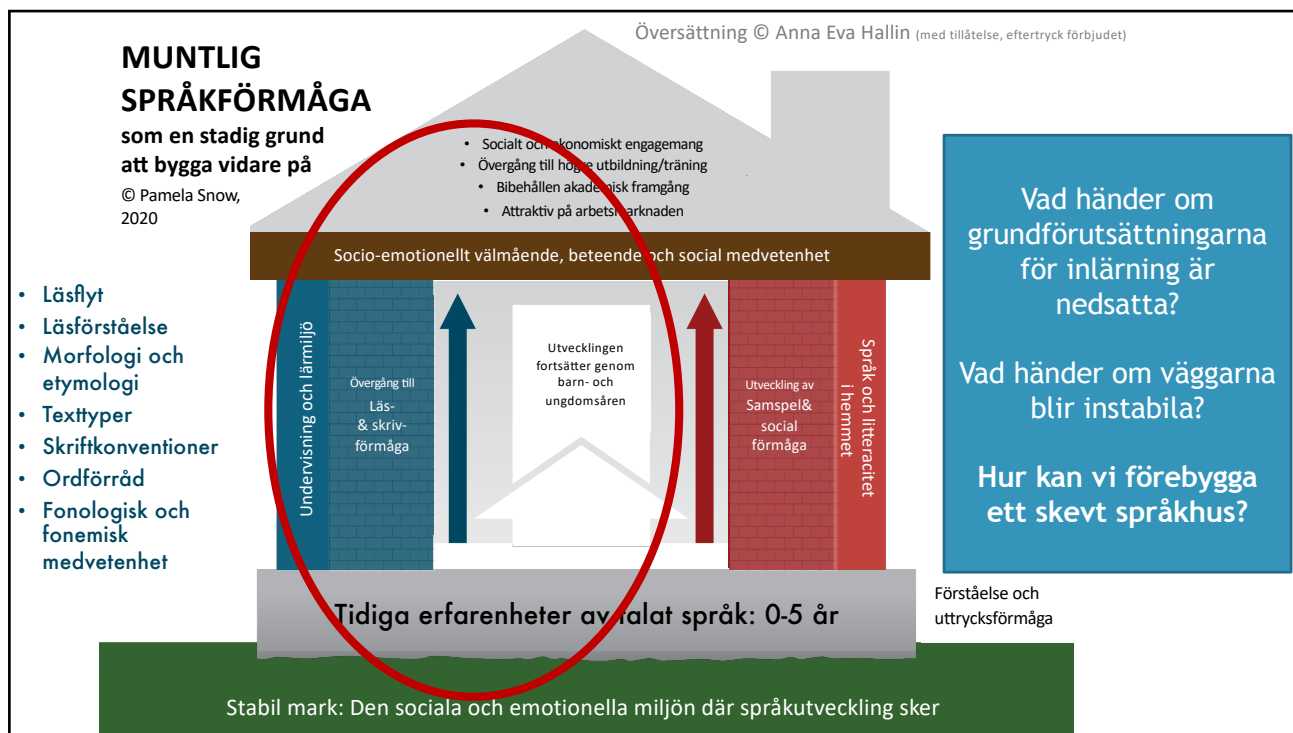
Översättning © Anna Eva Hallin (med tillåtelse, eftertryck förbjudet)

MUNTLIG SPRÅKFÖRMÅGA
som en stadig grund att bygga vidare på
© Pamela Snow, 2020

- Socialt och ekonomiskt engagemang
- Övergång till högre utbildning/träning
- Bibehållen akademisk framgång
- Attraktiv på arbetsmarknaden

Socio-emotionellt välmående, beteende och social medvetenhet

- Läsflyt
- Läsförståelse
- Morfologi och etymologi
- Texttyper
- Skriftkonventioner
- Ordförråd
- Fonologisk och fonemisk medvetenhet

Undervisning och lärmiljö

Övergång till Läs- & skriv-förmåga

Utvecklingen fortsätter genom barn- och ungdomsåren

Utveckling av Samspel& social förmåga

Språk och litteracitet i hemmet

Vad händer om grundförutsättningarna för inlärning är nedsatta?

Vad händer om väggarna blir instabila?

Hur kan vi förebygga ett skevt språkhus?

Tidiga erfarenheter av talat språk: 0-5 år

Förståelse och uttrycksförmåga

Stabil mark: Den sociala och emotionella miljön där språkutveckling sker